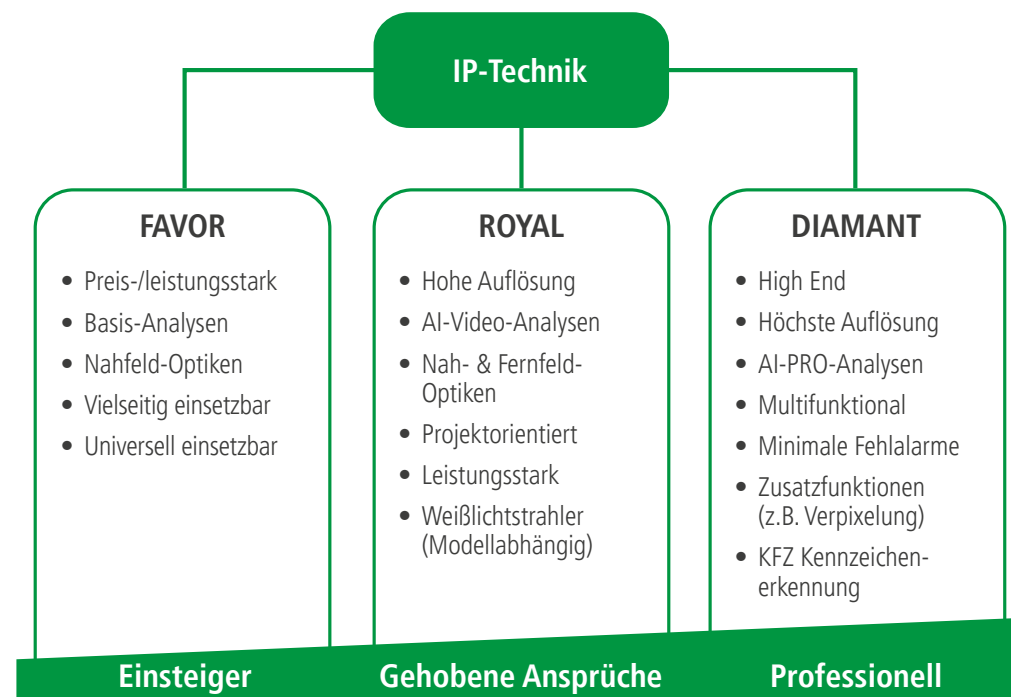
IP-Technik

FAVOR
- Preis-/leistungsstark
- Basis-Analysen
- Nahfeld-Optiken
- Vielseitig einsetzbar
- Universell einsetzbar

ROYAL
- Hohe Auflösung
- AI-Video-Analysen
- Nah- & Fernfeld-Optiken
- Projektorientiert
- Leistungsstark
- Weißlichtstrahler (Modellabhängig)

DIAMANT
- High End
- Höchste Auflösung
- AI-PRO-Analysen
- Multifunktional
- Minimale Fehlalarme
- Zusatzfunktionen (z.B. Verpixelung)
- KFZ Kennzeichen-erkennung

Einsteiger

Gehobene Ansprüche

Professionell